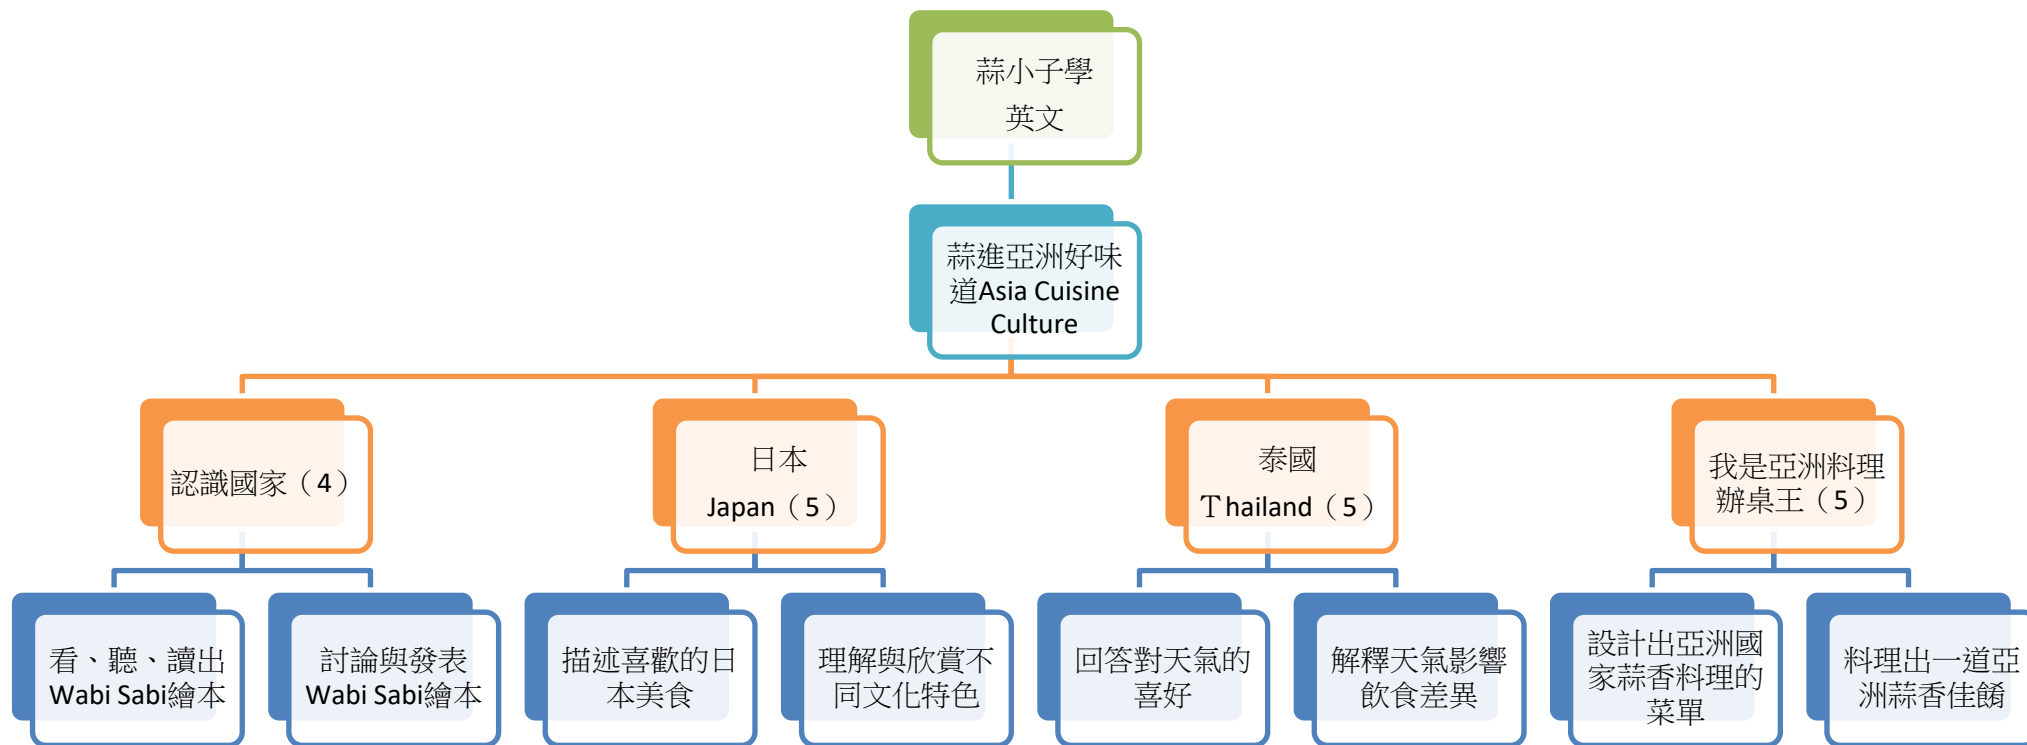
蒜小子學英文

蒜進亞洲好味道Asia Cuisine Culture

認識國家（4）

日本 Japan（5）

泰國 Thailand（5）

我是亞洲料理辦桌王（5）

看、聽、讀出Wabi Sabi繪本

討論與發表Wabi Sabi繪本

描述喜歡的日本美食

理解與欣賞不同文化特色

回答對天氣的喜好

解釋天氣影響飲食差異

設計出亞洲國家蒜香料理的菜單

料理出一道亞洲蒜香佳餚